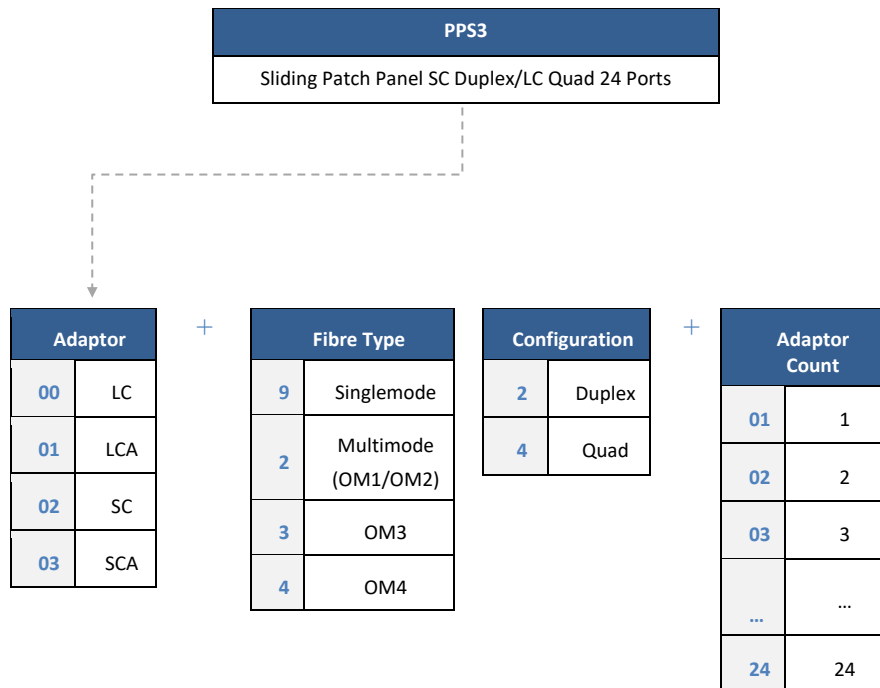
| PPS3 |
|---|
| Sliding Patch Panel SC Duplex/LC Quad 24 Ports |

| Adaptor | |
|---|---|
| 00 | LC |
| 01 | LCA |
| 02 | SC |
| 03 | SCA |

+

| Fibre Type | |
|---|---|
| 9 | Singlemode |
| 2 | Multimode (OM1/OM2) |
| 3 | OM3 |
| 4 | OM4 |

| Configuration | |
|---|---|
| 2 | Duplex |
| 4 | Quad |

+

| Adaptor Count | |
|---|---|
| 01 | 1 |
| 02 | 2 |
| 03 | 3 |
| … | … |
| 24 | 24 |